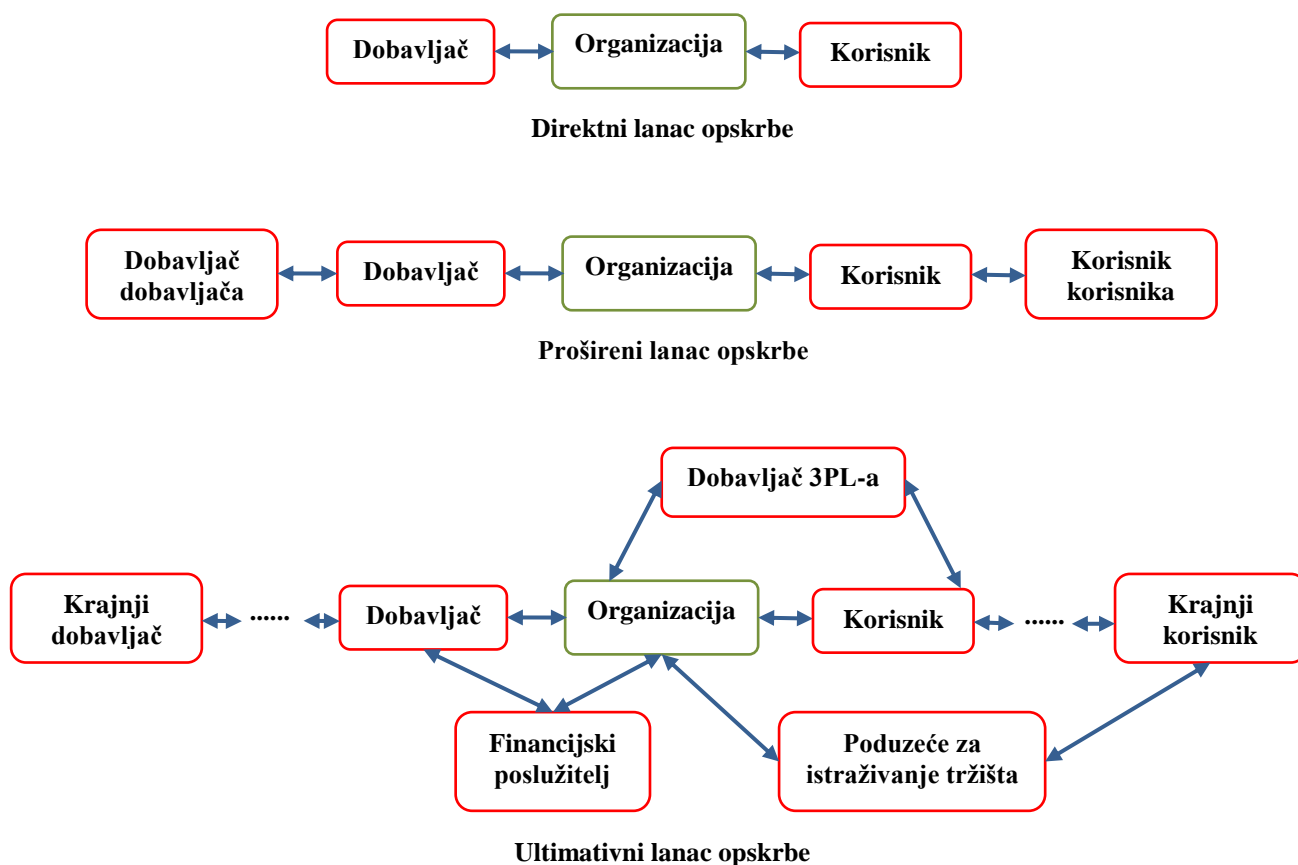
Dobavljač
Organizacija
Korisnik

Direktni lanac opskrbe

Dobavljač dobavljača
Dobavljač
Organizacija
Korisnik
Korisnik korisnika

Prošireni lanac opskrbe

Dobavljač 3PL-a

Krajnji dobavljač
......
Dobavljač
Organizacija
Korisnik
......
Krajnji korisnik

Financijski poslužitelj
Poduzeće za istraživanje tržišta

Ultimativni lanac opskrbe